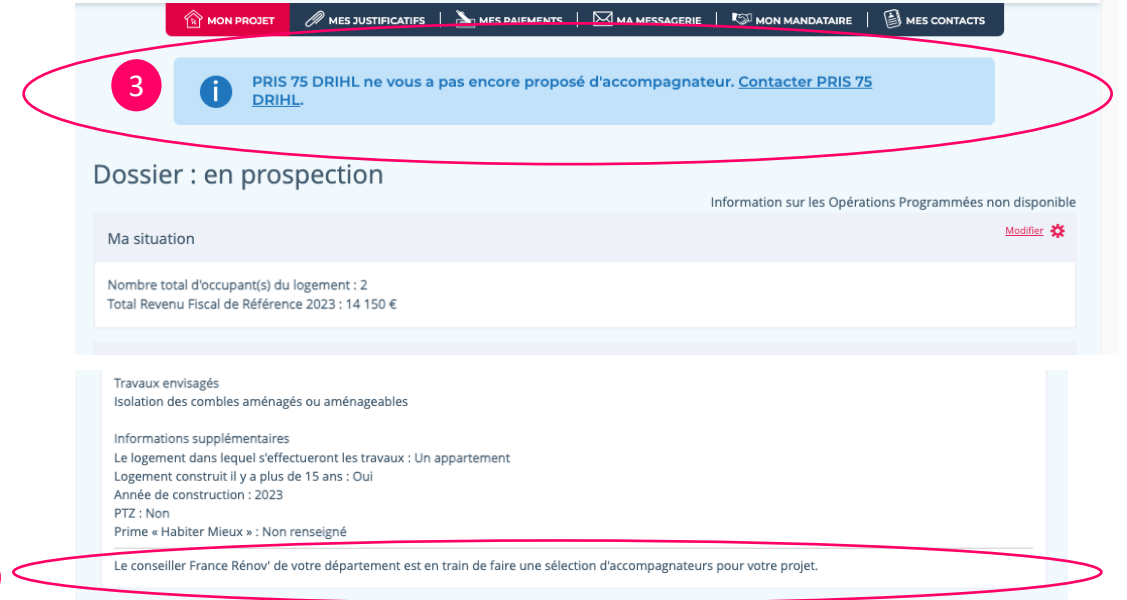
MON PROJET | MES JUSTIFICATIFS | MES PAIEMENTS | MA MESSAGERIE | MON MANDATAIRE | MES CONTACTS

3

PRIS 75 DRIHL ne vous a pas encore proposé d'accompagnateur. Contacter PRIS 75 DRIHL.

Dossier : en prospection

Information sur les Opérations Programmées non disponible

Ma situation

Modifier

Nombre total d'occupant(s) du logement : 2
Total Revenu Fiscal de Référence 2023 : 14 150 €

Travaux envisagés
Isolation des combles aménagés ou aménageables

Informations supplémentaires
Le logement dans lequel s'effectueront les travaux : Un appartement
Logement construit il y a plus de 15 ans : Oui
Année de construction : 2023
PTZ : Non
Prime « Habiter Mieux » : Non renseigné

Le conseiller France Rénov' de votre département est en train de faire une sélection d'accompagnateurs pour votre projet.